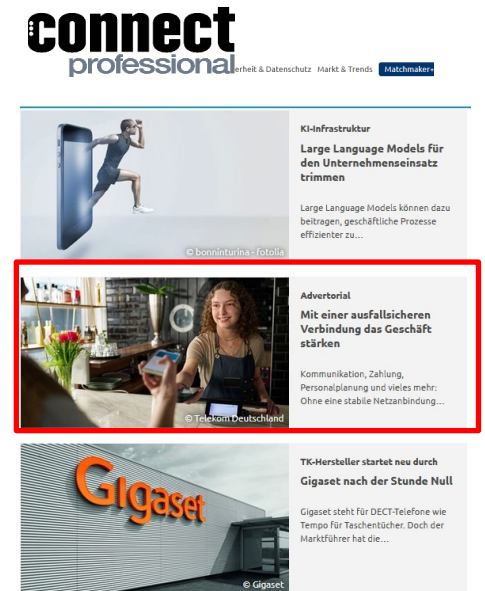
connect professional

erheit & Datenschutz Markt & Trends Matchmaker+

© bonninturina - fotolia

KI-Infrastruktur

Large Language Models für den Unternehmenseinsatz trimmen

Large Language Models können dazu beitragen, geschäftliche Prozesse effizienter zu…

© Telekom Deutschland

Advertorial

Mit einer ausfallsicheren Verbindung das Geschäft stärken

Kommunikation, Zahlung, Personalplanung und vieles mehr: Ohne eine stabile Netzanbindung…

Gigaset

© Gigaset

TK-Hersteller startet neu durch

Gigaset nach der Stunde Null

Gigaset steht für DECT-Telefone wie Tempo für Taschentücher. Doch der Marktführer hat die…